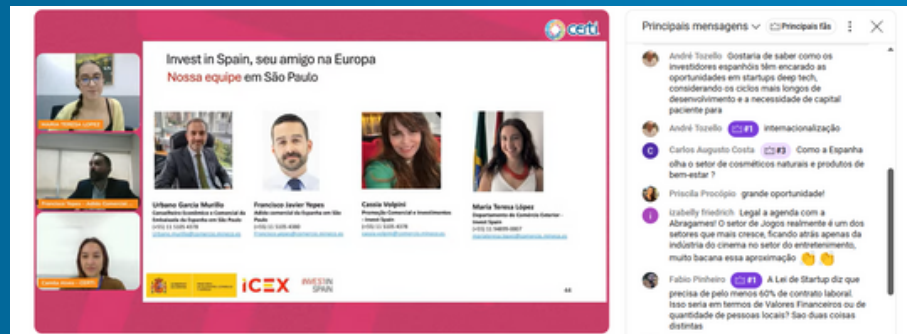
MARIA TERESA LOPEZ

Francisco Yepes - Adido Comercial

Camila Alves - CERTI

certi

Invest in Spain, seu amigo na Europa
Nossa equipe em São Paulo

Urbano Garcia Murillo
Conselheiro Econômico e Comercial da Embaixada da Espanha em São Paulo
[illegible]

Francisco Javier Yepes
Adido comercial da Espanha em São Paulo
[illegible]

Cassia Volpini
Promoção Comercial e Investimentos - Invest Spain
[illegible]

Maria Teresa López
Departamento de Comércio Exterior - Invest Spain
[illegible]

ICEX

INVEST IN SPAIN

44

Principais mensagens
Principais fãs

André Tozello Gostaria de saber como os investidores espanhóis têm encarado as oportunidades em startups deep tech, considerando os ciclos mais longos de desenvolvimento e a necessidade de capital paciente para

André Tozello #1 internacionalização

Carlos Augusto Costa #3 Como a Espanha olha o setor de cosméticos naturais e produtos de bem-estar ?

Priscila Procópio grande oportunidade!

Izabelly friedrich Legal a agenda com a Abragames! O setor de Jogos realmente é um dos setores que mais cresce, ficando atrás apenas da indústria do cinema no setor do entretenimento, muito bacana essa aproximação 👏 👏

Fabio Pinheiro #1 A Lei de Startup diz que precisa de pelo menos 60% de contrato laboral. Isso seria em termos de Valores Financeiros ou de quantidade de pessoas locais? São duas coisas distintas